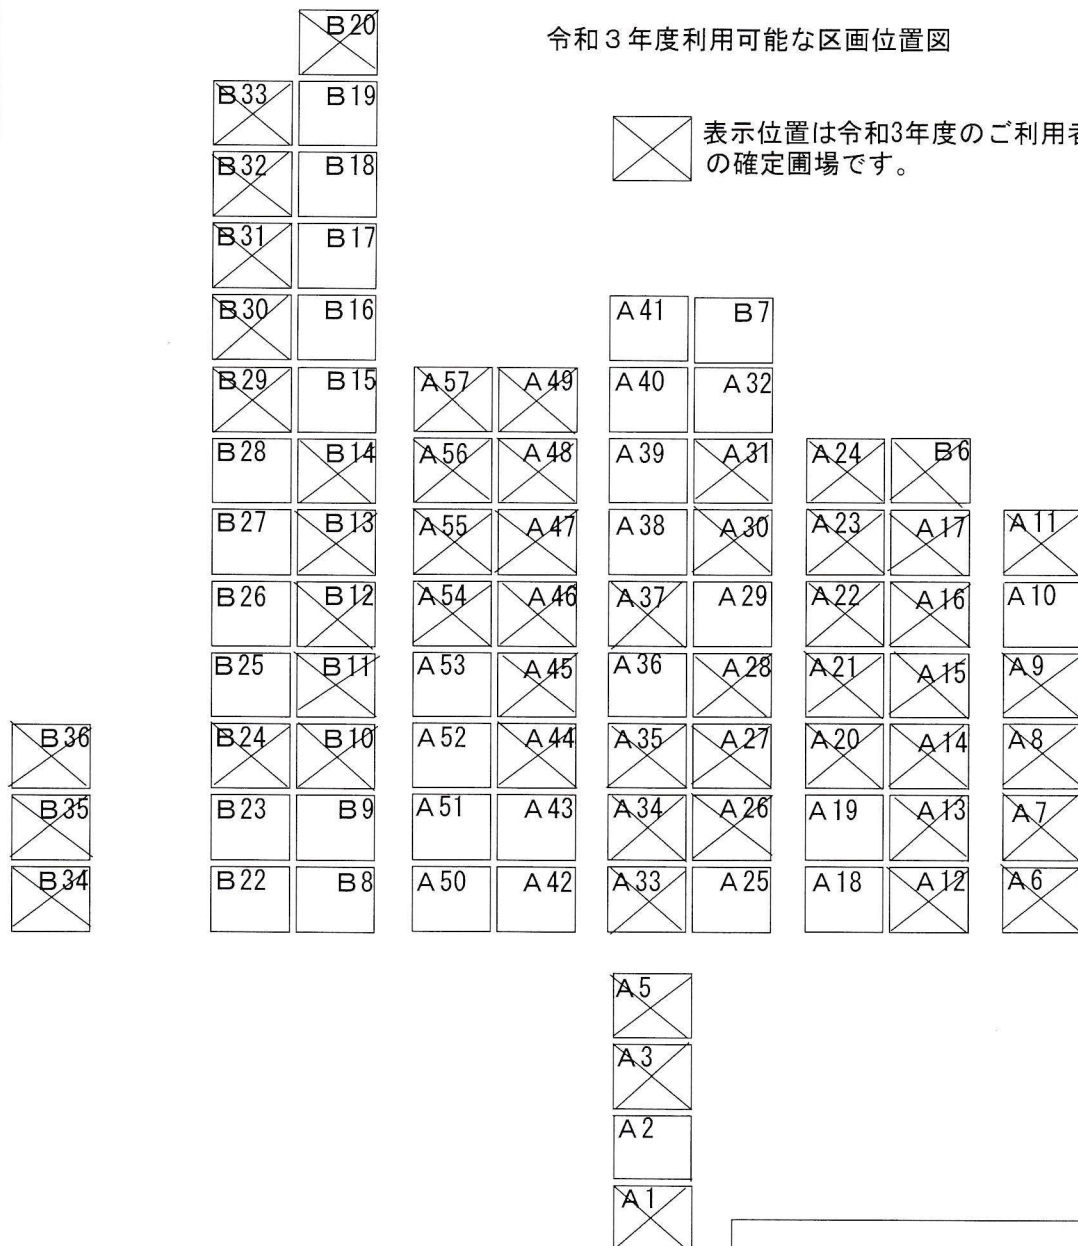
令和３年度利用可能な区画位置図

表示位置は令和3年度のご利用者 の確定圃場です。

B20
B33 B19
B32 B18
B31 B17
B30 B16
B29 B15
B28 B14
B27 B13
B26 B12
B25 B11
B24 B10
B23 B9
B22 B8

B36
B35
B34

A57 A49
A56 A48
A55 A47
A54 A46
A53 A45
A52 A44
A51 A43
A50 A42

A41 B7
A40 A32
A39 A31
A38 A30
A37 A29
A36 A28
A35 A27
A34 A26
A33 A25

A24 B6
A23 A17
A22 A16
A21 A15
A20 A14
A19 A13
A18 A12

A11
A10
A9
A8
A7
A6

A5
A3
A2
A1